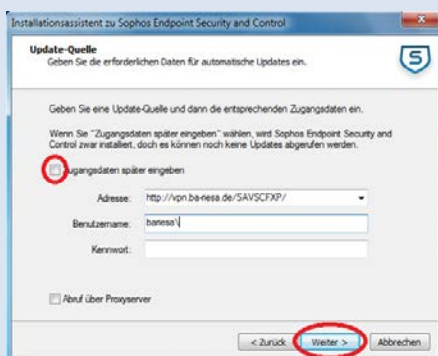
Installationsassistent zu Sophos Endpoint Security and Control

Update-Quelle
Geben Sie die erforderlichen Daten für automatische Updates ein.

Geben Sie eine Update-Quelle und dann die entsprechenden Zugangsdaten ein.

Wenn Sie "Zugangsdaten später eingeben" wählen, wird Sophos Endpoint Security and Control zwar installiert, doch es können noch keine Updates abgerufen werden.

Zugangsdaten später eingeben

Adresse: http://vpn.ba-riesa.de/SAVSCFXP/

Benutzername: baresa\

Kennwort:

Abruf über Proxyserver

< Zurück
Weiter >
Abbrechen